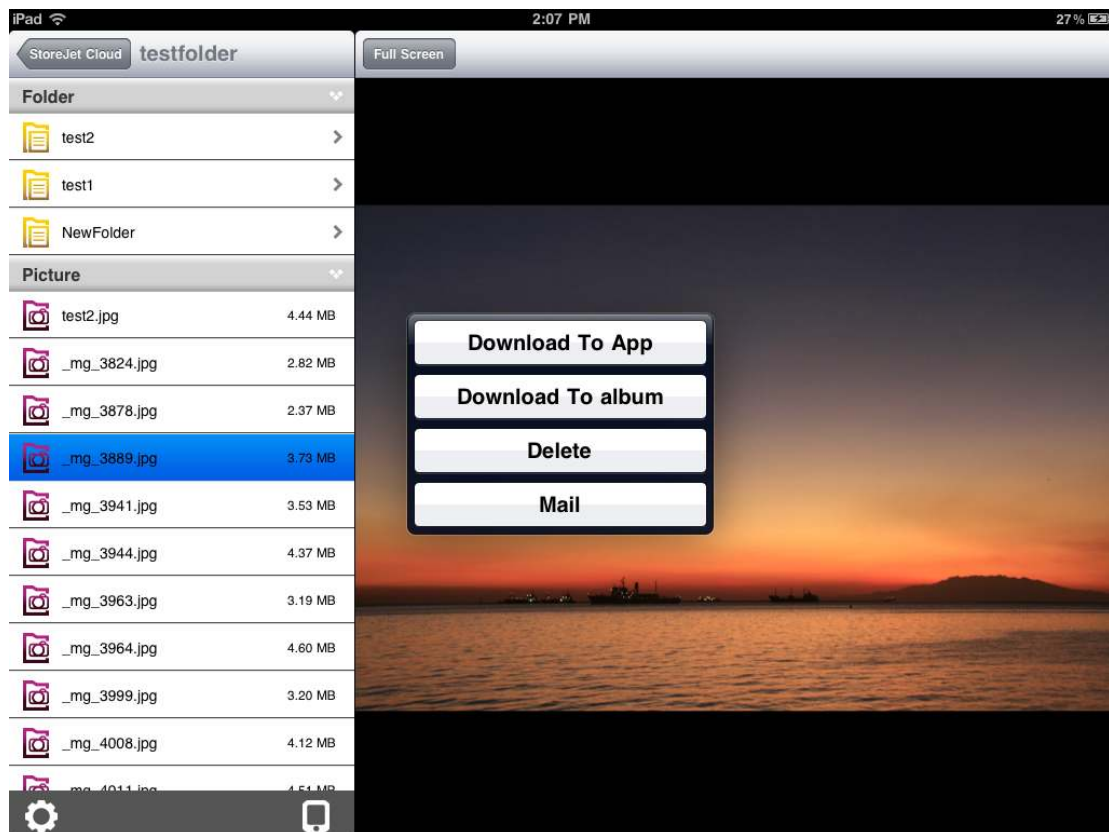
iPad
2:07 PM
27%

StoreJet Cloud testfolder
Full Screen

Folder
test2
test1
NewFolder
Picture
test2.jpg 4.44 MB
_mg_3824.jpg 2.82 MB
_mg_3878.jpg 2.37 MB
_mg_3889.jpg 3.73 MB
_mg_3941.jpg 3.53 MB
_mg_3944.jpg 4.37 MB
_mg_3963.jpg 3.19 MB
_mg_3964.jpg 4.60 MB
_mg_3999.jpg 3.20 MB
_mg_4008.jpg 4.12 MB
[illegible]

Download To App
Download To album
Delete
Mail